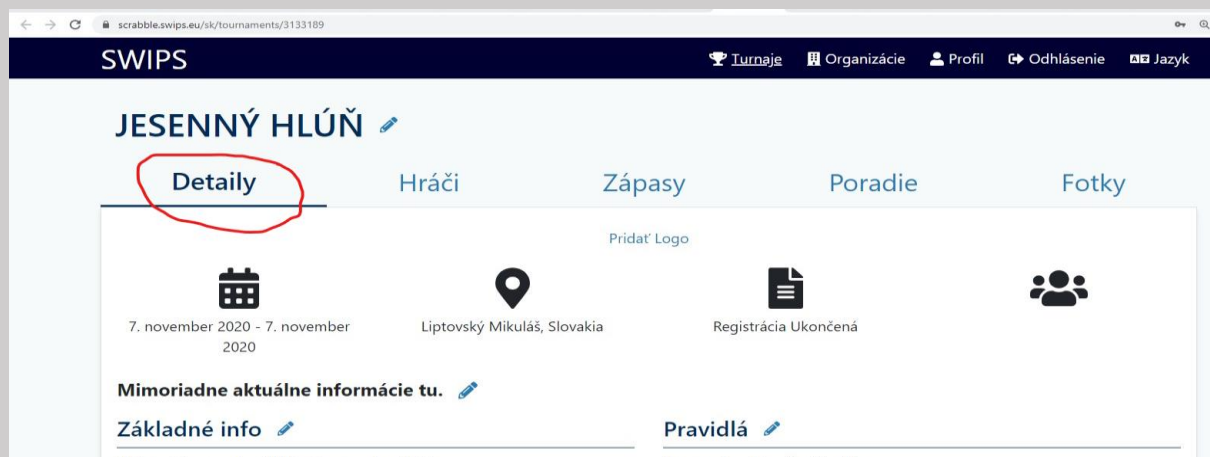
scrabble.swips.eu/sk/tournaments/3133189

SWIPS

Turnaje Organizácie Profil Odhlásenie Jazyk

JESENNÝ HLÚŇ

Detaily Hráči Zápasy Poradie Fotky

Pridať Logo

7. november 2020 - 7. november 2020

Liptovský Mikuláš, Slovakia

Registrácia Ukončená

Mimoriadne aktuálne informácie tu.

Základné info

Pravidlá